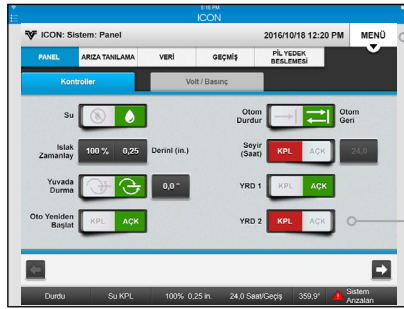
5:15 PM
ICON

ICON: Sistem: Panel
2016/10/18 12:20 PM
MENÜ

PANEL
ARIZA TANILAMA
VERİ
GEÇMİŞ
PİL YEDEK BESLEMESİ

Kontroller
Volt / Basınç

Su

Islak Zamanlay
100 %
0,25
Derinl (in.)

Yuvada Durma
0,0 °

Oto Yeniden Başlat
KPL
AÇK

Otom Durdur
Otom Geri

Seyir (Saat)
KPL
AÇK
24,0

YRD 1
KPL
AÇK

YRD 2
KPL
AÇK

Durdu
Su KPL
100% 0,25 in.
24,0 Saat/Geçiş
359,9°
Sistem Anzalan